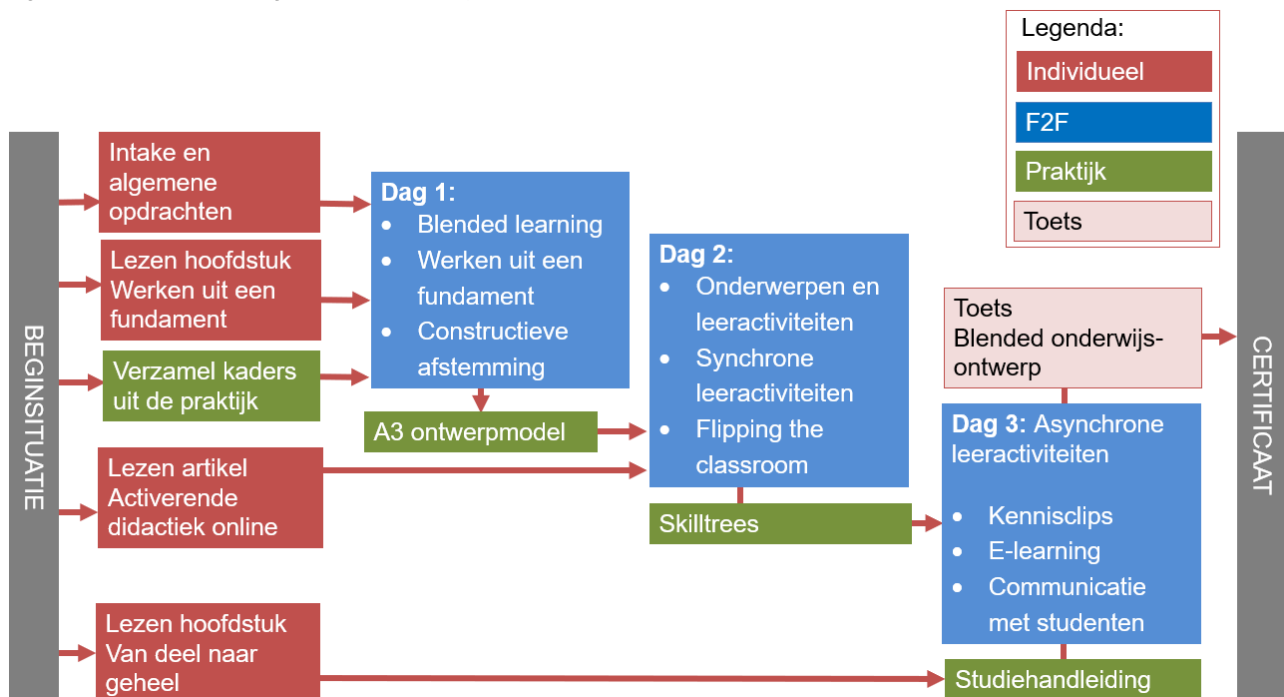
Legenda:
Individueel
F2F
Praktijk
Toets

BEGINSITUATIE

Intake en algemene opdrachten

Lezen hoofdstuk Werken uit een fundament

Verzamel kaders uit de praktijk

Lezen artikel Activerende didactiek online

Lezen hoofdstuk Van deel naar geheel

Dag 1:
- Blended learning
- Werken uit een fundament
- Constructieve afstemming

A3 ontwerpmodel

Dag 2:
- Onderwerpen en leeractiviteiten
- Synchrone leeractiviteiten
- Flipping the classroom

Skilltrees

Toets Blended onderwijs-ontwerp

Dag 3: Asynchrone leeractiviteiten
- Kennisclips
- E-learning
- Communicatie met studenten

Studiehandleiding

CERTIFICAAT